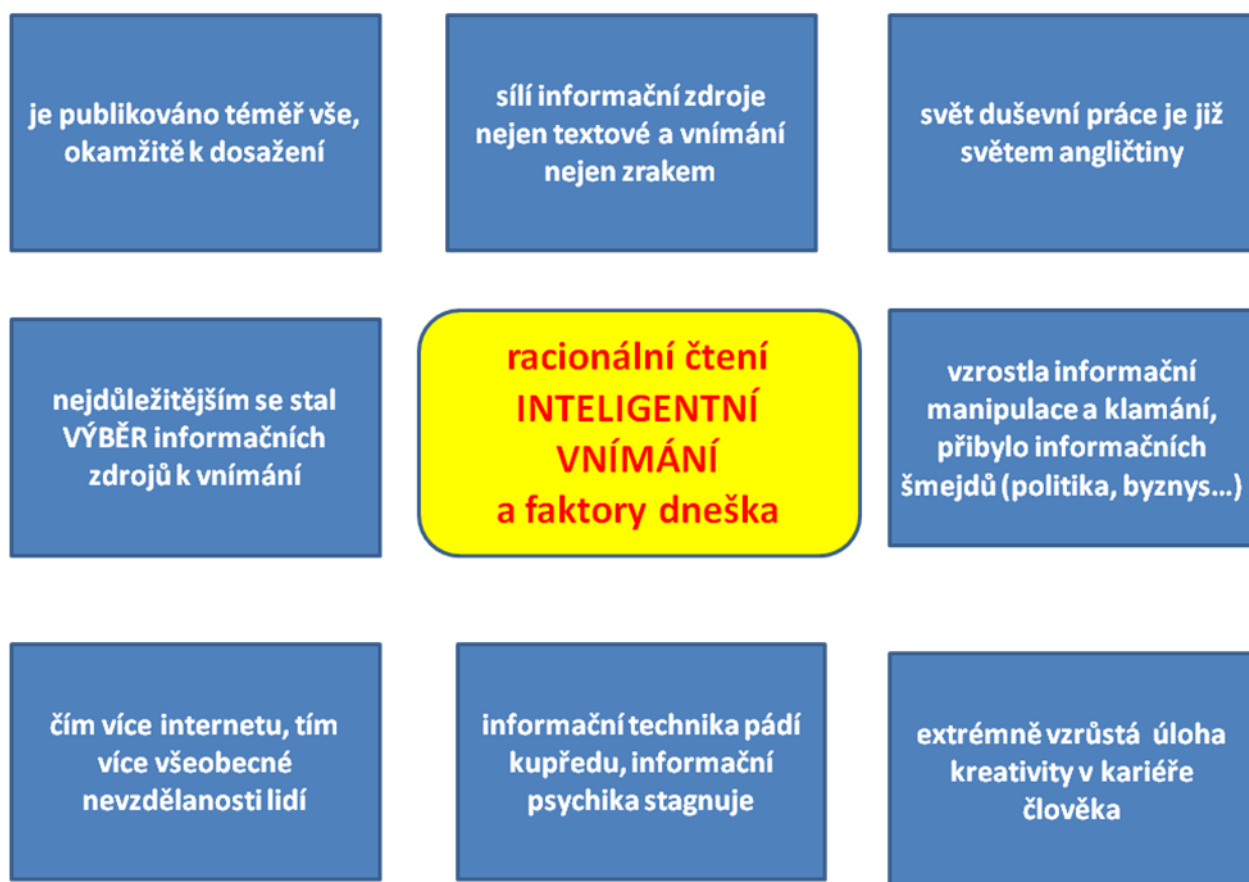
je publikováno téměř vše, okamžitě k dosažení

sílí informační zdroje nejen textové a vnímání nejen zrakem

svět duševní práce je již světem angličtiny

nejdůležitějším se stal VÝBĚR informačních zdrojů k vnímání

racionální čtení
INTELIGENTNÍ VNÍMÁNÍ
a faktory dneška

vzrostla informační manipulace a klamání, přibylo informačních šmejdů (politika, byznys...)

čím více internetu, tím více všeobecné nevzdělanosti lidí

informační technika pádí kupředu, informační psychika stagnuje

extrémně vzrůstá úloha kreativity v kariéře člověka